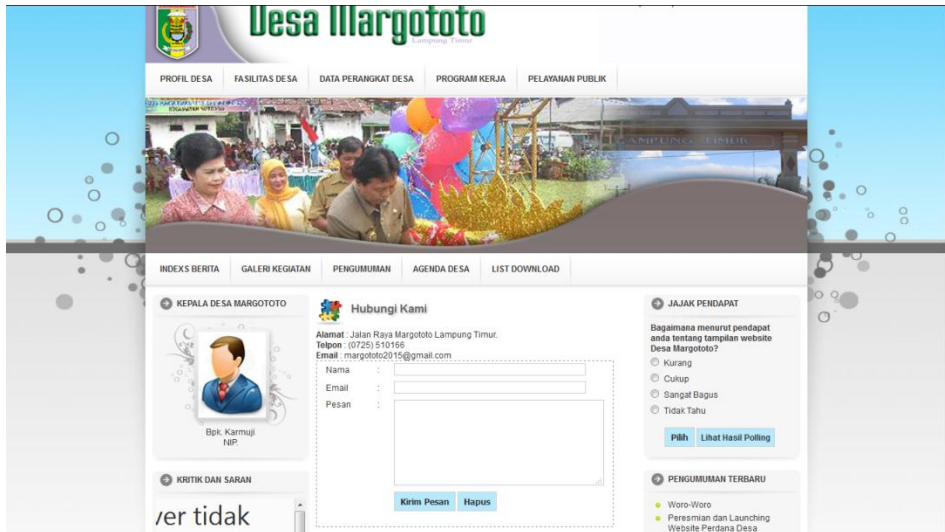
Desa Margototo
Lampung Timur

PROFIL DESA FASILITAS DESA DATA PERANGKAT DESA PROGRAM KERJA PELAYANAN PUBLIK

LAMPUNG TIMUR

INDEXS BERITA GALERI KEGIATAN PENGUMUMAN AGENDA DESA LIST DOWNLOAD

KEPALA DESA MARGOTOTO

Bpk. Karmuji
NIP.

KRITIK DAN SARAN

ver tidak

Hubungi Kami

Alamat : Jalan Raya Margototo Lampung Timur.
Telpon : (0725) 510166
Email : margototo2015@gmail.com

Nama :
Email :
Pesan :

Kirim Pesan Hapus

JAJAK PENDAPAT

Bagaimana menurut pendapat anda tentang tampilan website Desa Margototo?

Kurang
Cukup
Sangat Bagus
Tidak Tahu

Pilih Lihat Hasil Polling

PENGUMUMAN TERBARU

Woro-Woro
Peresmian dan Launching Website Perdana Desa